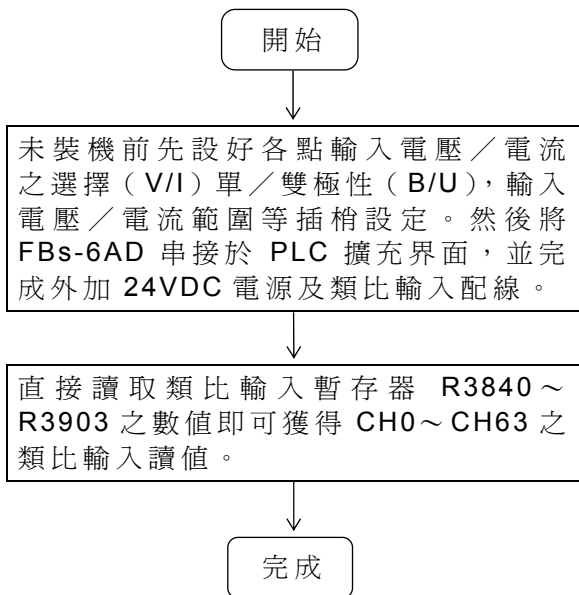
開始

未裝機前先設好各點輸入電壓／電流之選擇（V/I）單／雙極性（B/U），輸入電壓／電流範圍等插梢設定。然後將 FBs-6AD 串接於 PLC 擴充界面，並完成外加 24VDC 電源及類比輸入配線。

直接讀取類比輸入暫存器 R3840～R3903 之數值即可獲得 CH0～CH63 之類比輸入讀值。

完成